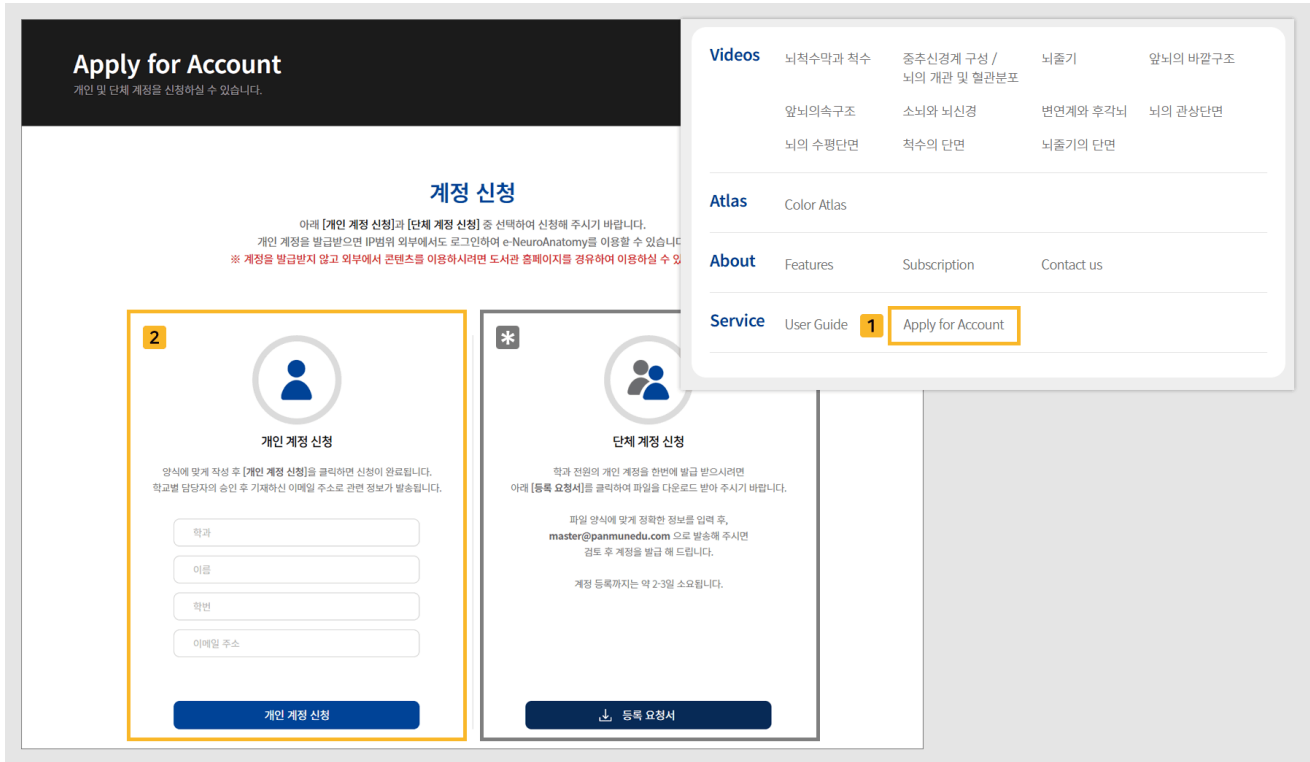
Apply for Account
개인 및 단체 계정을 신청하실 수 있습니다.

계정 신청

아래 [개인 계정 신청]과 [단체 계정 신청] 중 선택하여 신청해 주시기 바랍니다.
개인 계정을 발급받으면 IP범위 외부에서도 로그인하여 e-NeuroAnatomy를 이용할 수 있습니다
※ 계정을 발급받지 않고 외부에서 콘텐츠를 이용하시려면 도서관 홈페이지를 경유하여 이용하실 수 있

2

개인 계정 신청

양식에 맞게 작성 후 [개인 계정 신청]을 클릭하면 신청이 완료됩니다.
학교별 담당자의 승인 후 기재하신 이메일 주소로 관련 정보가 발송됩니다.

학과
이름
학번
이메일 주소

개인 계정 신청

*

단체 계정 신청

학과 전원의 개인 계정을 한번에 발급 받으시려면
아래 [등록 요청서]를 클릭하여 파일을 다운로드 받아 주시기 바랍니다.

파일 양식에 맞게 정확한 정보를 입력 후,
master@panmunedu.com 으로 발송해 주시면
검토 후 계정을 발급 해 드립니다.

계정 등록까지는 약 2-3일 소요됩니다.

등록 요청서

Videos
뇌척수막과 척수
중추신경계 구성 / 뇌의 개관 및 혈관분포
뇌줄기
앞뇌의 바깥구조
앞뇌의속구조
소뇌와 뇌신경
변연계와 후각뇌
뇌의 관상단면
뇌의 수평단면
척수의 단면
뇌줄기의 단면

Atlas
Color Atlas

About
Features
Subscription
Contact us

Service
User Guide
1
Apply for Account